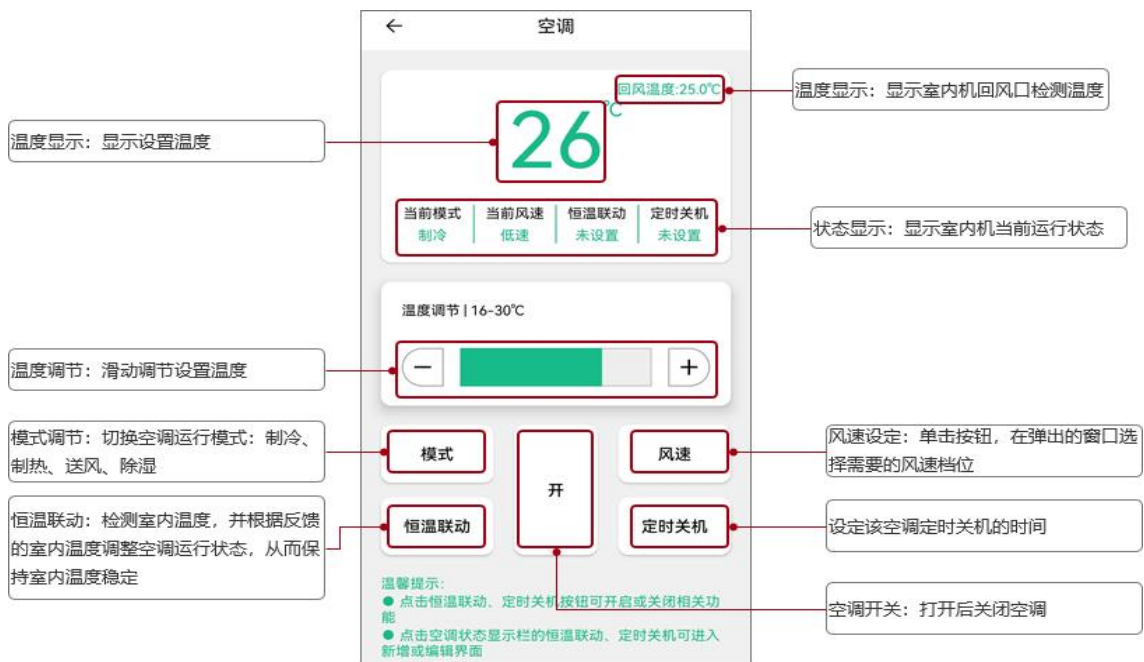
←
空调

回风温度:25.0℃

26℃

| 当前模式 | 当前风速 | 恒温联动 | 定时关机 |
|---|---|---|---|
| 制冷 | 低速 | 未设置 | 未设置 |

温度调节 | 16-30℃

−
+

模式
开
风速
恒温联动
定时关机

温馨提示:
● 点击恒温联动、定时关机按钮可开启或关闭相关功能
● 点击空调状态显示栏的恒温联动、定时关机可进入新增或编辑界面

温度显示：显示室内机回风口检测温度

温度显示：显示设置温度

状态显示：显示室内机当前运行状态

温度调节：滑动调节设置温度

模式调节：切换空调运行模式：制冷、制热、送风、除湿

风速设定：单击按钮，在弹出的窗口选择需要的风速档位

恒温联动：检测室内温度，并根据反馈的室内温度调整空调运行状态，从而保持室内温度稳定

设定该空调定时关机的时间

空调开关：打开后关闭空调